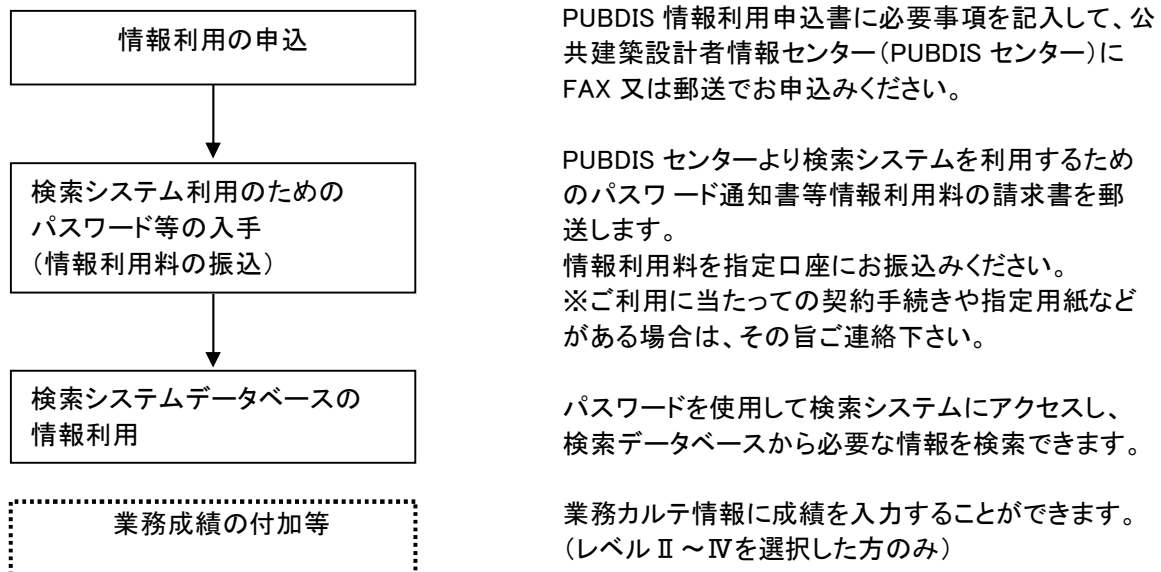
情報利用の申込

PUBDIS 情報利用申込書に必要事項を記入して、公共建築設計者情報センター(PUBDIS センター)に FAX 又は郵送でお申込みください。

検索システム利用のための
パスワード等の入手
(情報利用料の振込)

PUBDIS センターより検索システムを利用するためのパスワ ード通知書等情報利用料の請求書を郵送します。
情報利用料を指定口座にお振込みください。
※ご利用に当たっての契約手続きや指定用紙などがある場合は、その旨ご連絡下さい。

検索システムデータベースの
情報利用

パスワードを使用して検索システムにアクセスし、検索データベースから必要な情報を検索できます。

業務成績の付加等

業務カルテ情報に成績を入力することができます。
(レベルⅡ～Ⅳを選択した方のみ)